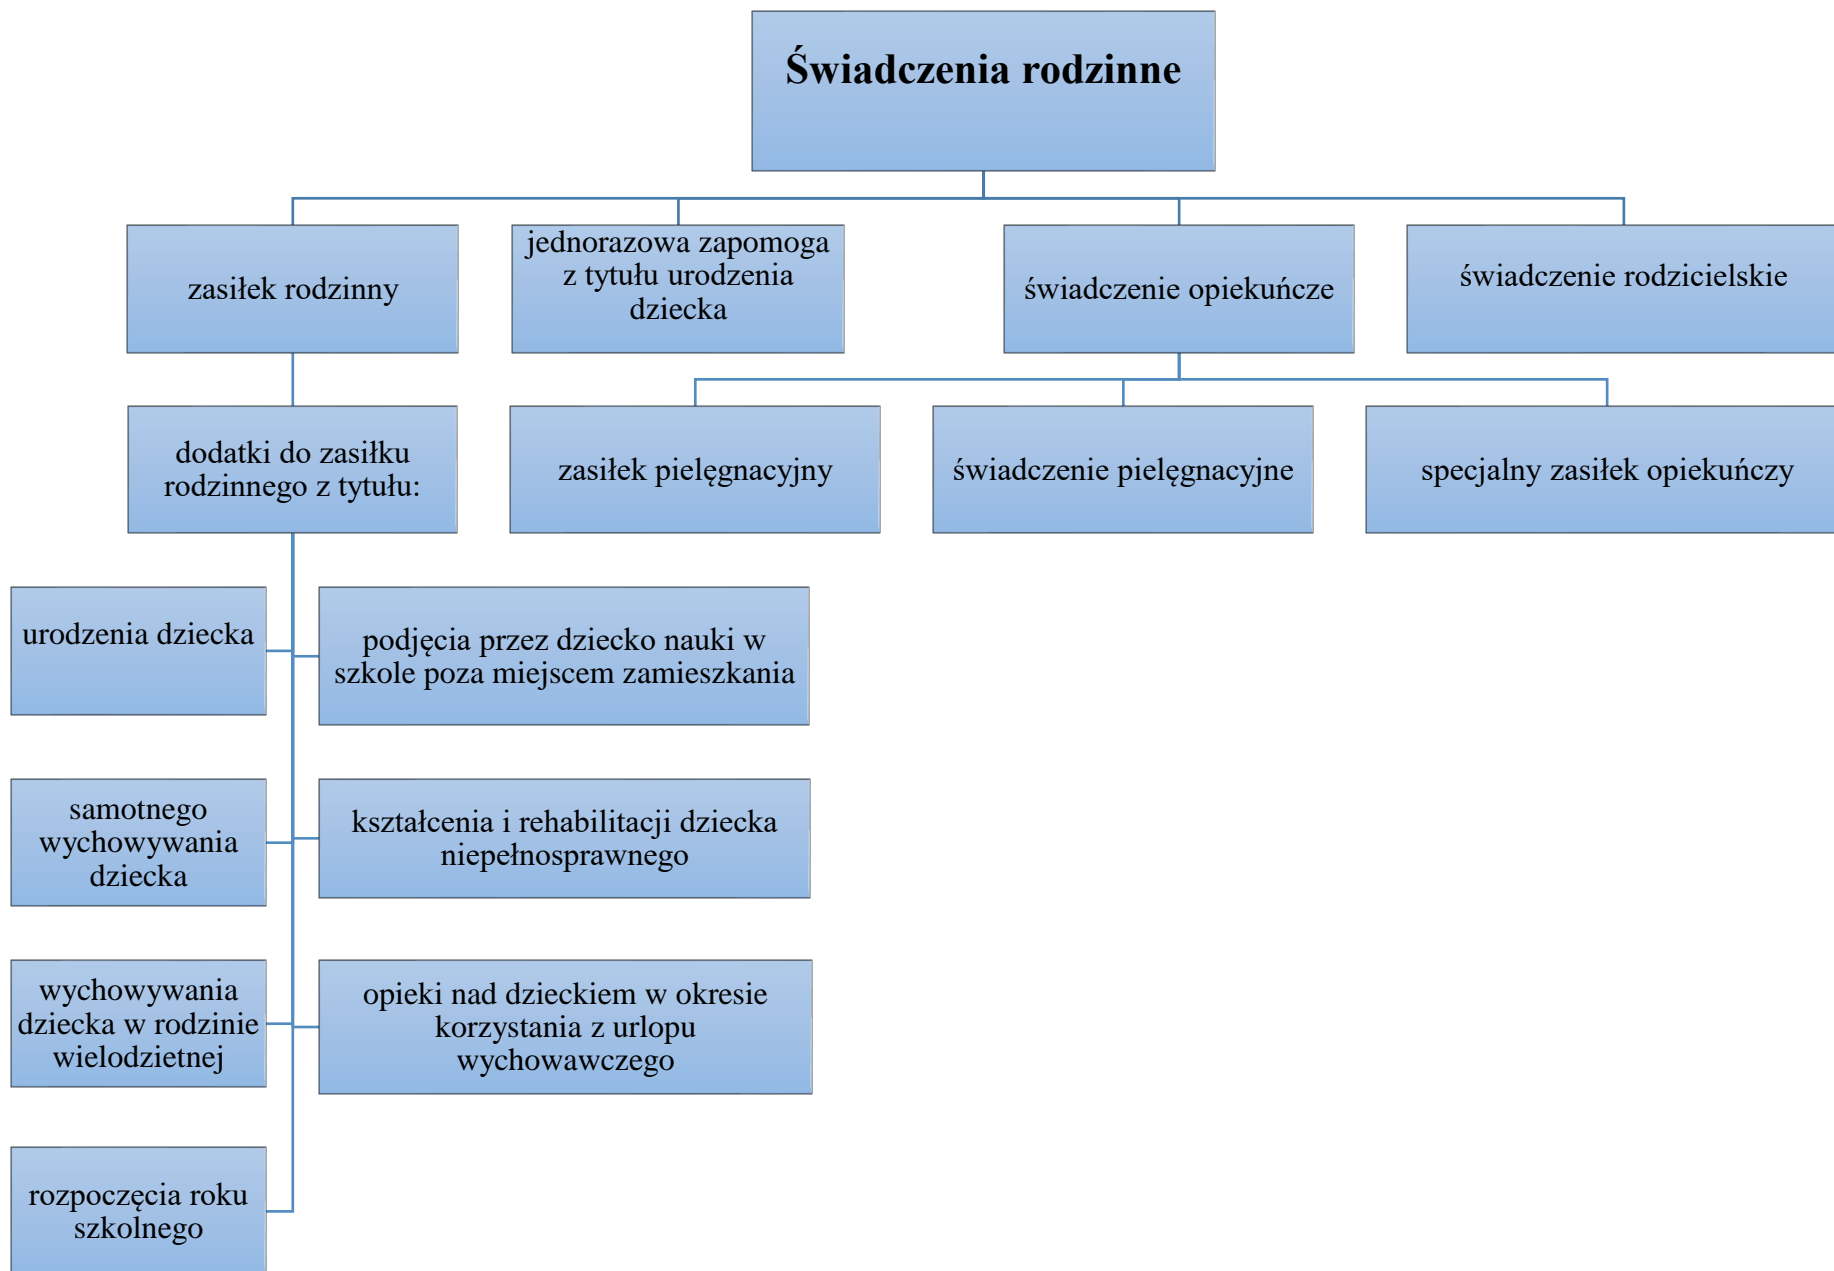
Świadczenia rodzinne

zasiłek rodzinny

jednorazowa zapomoga z tytułu urodzenia dziecka

świadczenie opiekuńcze

świadczenie rodzicielskie

dodatki do zasiłku rodzinnego z tytułu:

zasiłek pielęgnacyjny

świadczenie pielęgnacyjne

specjalny zasiłek opiekuńczy

urodzenia dziecka

podjęcia przez dziecko nauki w szkole poza miejscem zamieszkania

samotnego wychowywania dziecka

kształcenia i rehabilitacji dziecka niepełnosprawnego

wychowywania dziecka w rodzinie wielodzietnej

opieki nad dzieckiem w okresie korzystania z urlopu wychowawczego

rozpoczęcia roku szkolnego